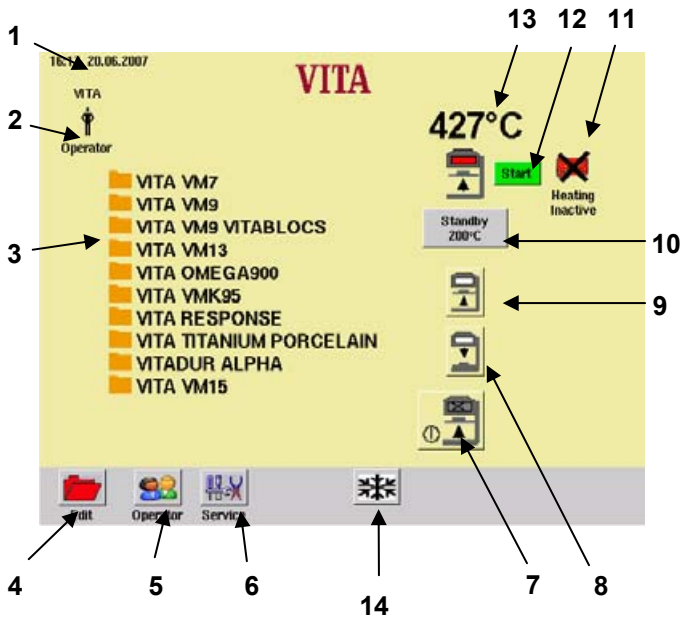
1
13
12
11
16:1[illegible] 20.06.2007
VITA
VITA
2
Operator
427°C
Start
Heating Inactive
VITA VM7
VITA VM9
VITA VM9 VITABLOCS
3
VITA VM13
Standby 200°C
10
VITA OMEGA900
VITA VMK95
VITA RESPONSE
9
VITA TITANIUM PORCELAIN
VITADUR ALPHA
VITA VM15
Edit
Operator
Service
4
5
6
14
7
8